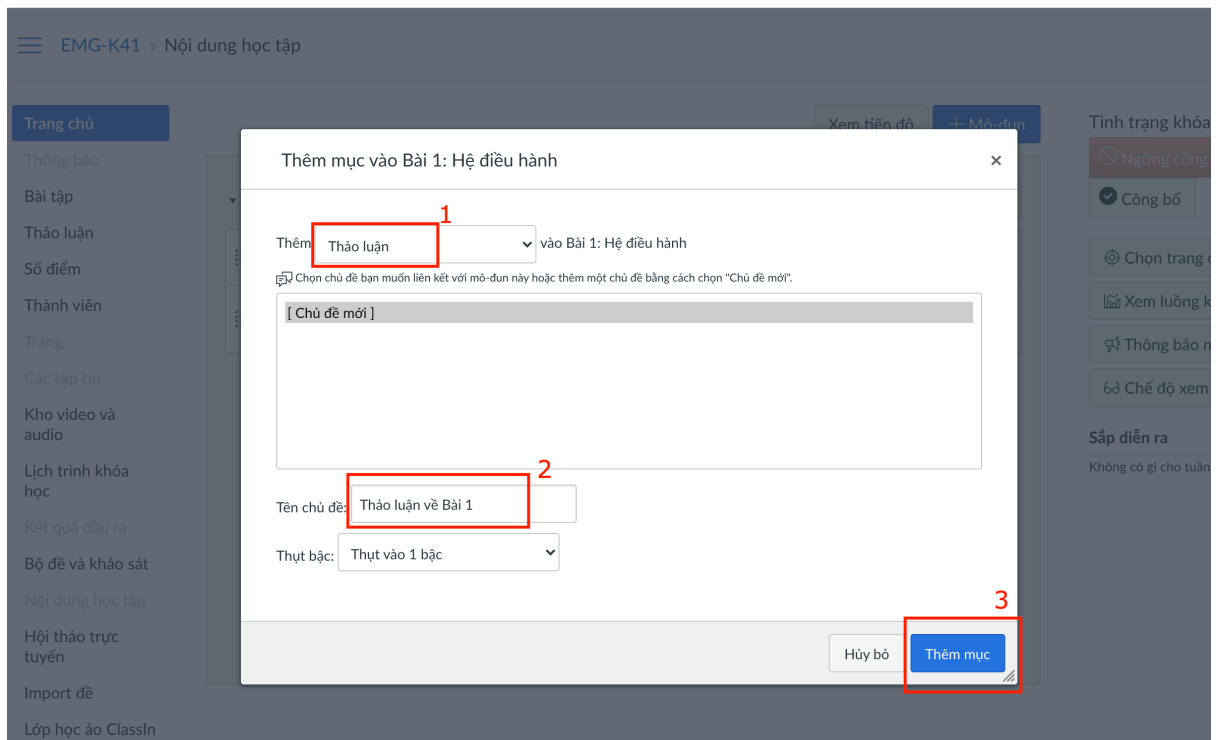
EMG-K41 › Nội dung học tập

Trang chủ
Thông báo
Bài tập
Thảo luận
Sổ điểm
Thành viên
Trang
Các tập tin
Kho video và audio
Lịch trình khóa học
Kết quả đầu ra
Bộ đề và khảo sát
Nội dung học tập
Hội thảo trực tuyến
Import đề
Lớp học ảo ClassIn

Xem tiến độ
+ Mô-đun

Tình trạng khóa
Ngừng công
Công bố
Chọn trang c
Xem luồng k
Thông báo n
Chế độ xem
Sắp diễn ra
Không có gì cho tuần

Thêm mục vào Bài 1: Hệ điều hành ×

1
Thêm Thảo luận vào Bài 1: Hệ điều hành
Chọn chủ đề bạn muốn liên kết với mô-đun này hoặc thêm một chủ đề bằng cách chọn "Chủ đề mới".
[ Chủ đề mới ]

2
Tên chủ đề: Thảo luận về Bài 1
Thụt bậc: Thụt vào 1 bậc

3
Hủy bỏ
Thêm mục